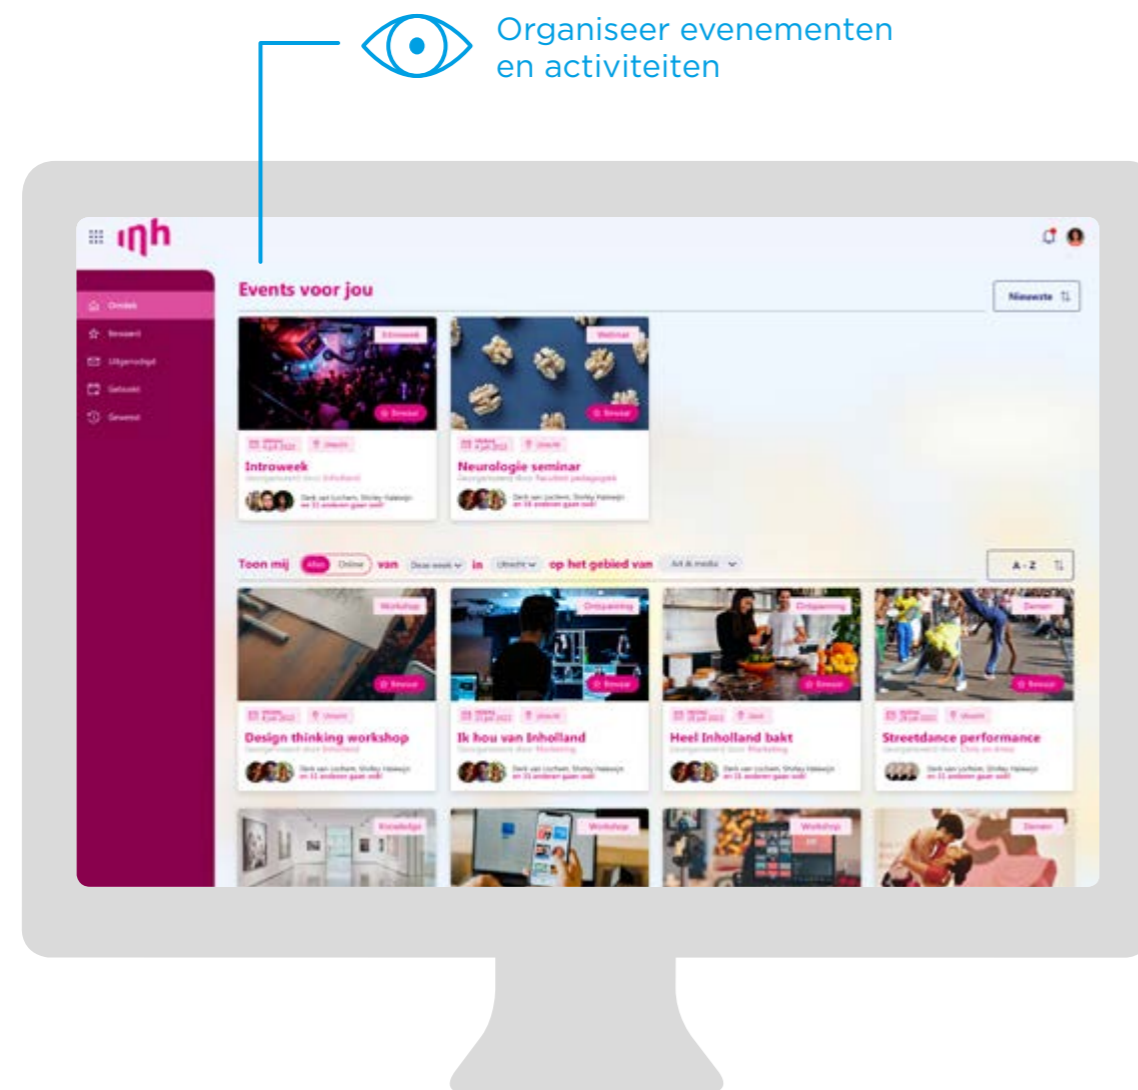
Organiseer evenementen en activiteiten

inh

Ontdek
Bewaard
Uitgenodigd
Gehost
Gewest

Events voor jou

Nieuwste

Introweek

Introweek
Georganiseerd door Inholland
Derk van Lochem, Shirley Halewijn en 31 anderen gaan ook!

Webinar

Neurologie seminar
Georganiseerd door Faculteit pedagogiek
Derk van Lochem, Shirley Halewijn en 16 anderen gaan ook!

Toon mij Alles Online van Deze week in Utrecht op het gebied van Art & media

A - Z

Workshop
Bewaar
Design thinking workshop
Georganiseerd door Inholland

Ontspanning
Bewaar
Ik hou van Inholland
Georganiseerd door Marketing

Ontspanning
Bewaar
Heel Inholland bakt
Georganiseerd door Marketing

Dansen
Bewaar
Streetdance performance
Georganiseerd door Chris en Anna

Kennisdelen
Workshop
Workshop
Dansen